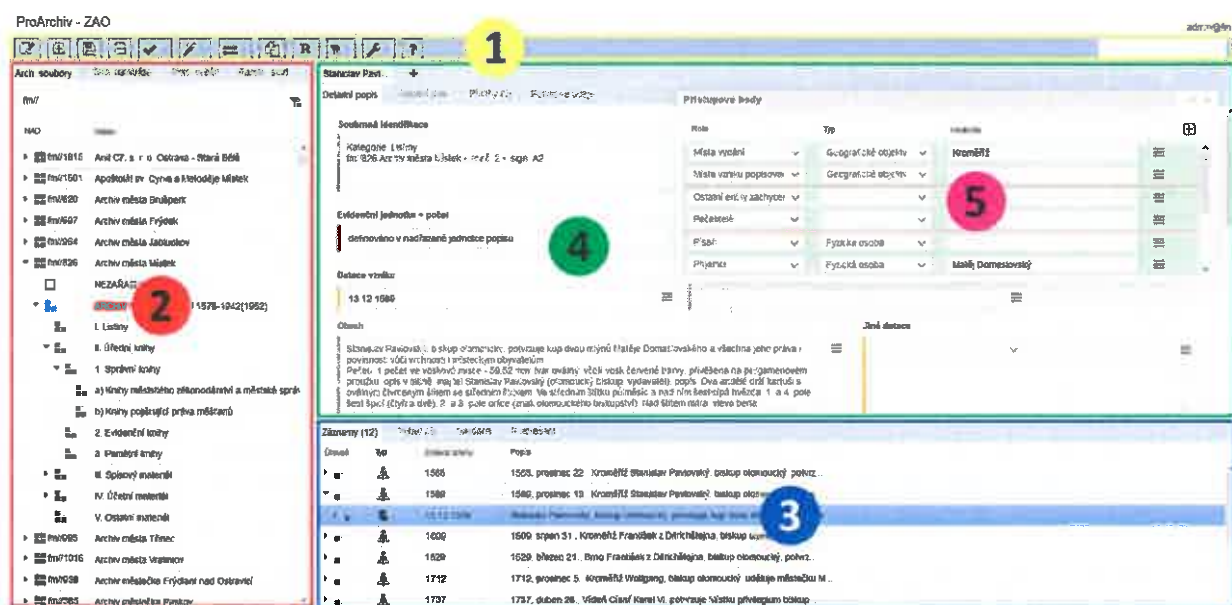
ProArchiv - ZAO

admin@n

1

Arch. soubory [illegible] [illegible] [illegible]

fm/7

NAD

fm/1815 Anit CZ, s. r. o. Ostrava - Stará Bělá
fm/1501 Apoštolů sv. Cyrila a Metoděje Místek
fm/620 Archiv města Brušperk
fm/697 Archiv města Frýdek
fm/264 Archiv města Jablunkov
fm/826 Archiv města Místek
NEZAŘAZ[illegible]
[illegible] 1576-1942(1952)
I. Listiny
II. Úřední knihy
1. Správní knihy
a) Knihy městského zákonodárství a městské správ
b) Knihy pojišťující práva městanů
2. Evidenční knihy
3. Pamětní knihy
III. Spisový materiál
IV. Účetní materiál
V. Ostatní materiál
fm/985 Archiv města Třinec
fm/1016 Archiv města Vratimov
fm/938 Archiv městečka Frýdlant nad Ostravicí
fm/2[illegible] Archiv městečka Paskov

2

Stanislav Pavl... +

Detailní popis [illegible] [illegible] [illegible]

Současná identifikace

Kategorie: Listiny
fm 826 Archiv města Místek • inv.č. 2 • sign. A2

Evidenční jednotka + počet

definováno v nadřazené jednotce popisu

4

Datace vzniku

13.12.1589

Obsah

Stanislav Pavlovský, biskup olomoucký, potvrzuje koupi dvou mlýnů Matěje Domaslovského a všechna jeho práva i povinnosti vůči vrchnosti i městským obyvatelům.
Pečeť: 1 pečeť ve voskové misce - 59,52 mm, tvar oválný, vosk červené barvy, přivěšena na pergamenovém proužku; opis v skvělé: majitel Stanislav Pavlovský (olomoucký biskup, vydavatel); popis: Ova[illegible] dělící štít kartuš s oválným čtvrceným štítem se středním štítkem. Ve středním štítku písmeníc a nad ním šestícípá hvězda. 1. a 4. pole šest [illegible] (čtyři a dvě), 2. a 3. pole orlice (znak olomouckého biskupství). Nad štítem mitra, vlevo berla

Přístupové body

Role | Typ | Hodnota
Místo vydání | Geografické objekty | Kroměříž
Místo vzniku popisov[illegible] | Geografické objekty |
Ostatní entity zachycer | |
Pečetitel | |
Písař | Fyzická osoba |
Příjemce | Fyzická osoba | Matěj Domaslovský

5

Jiná datace

Záznamy (12) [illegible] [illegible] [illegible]

Úroveň | Typ | Datace vzniku | Popis
| | 1565 | 1565, prosinec 22., Kroměříž Stanislav Pavlovský, biskup olomoucký, potvrz...
| | 1589 | 1589, prosinec 13., Kroměříž Stanislav Pavlovský, biskup olom...
| | 13.12.1589 | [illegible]
| | 1609 | 1609, srpen 31., Kroměříž František z Ditrichštejna, biskup ol...
| | 1629 | 1629, březen 21., Brno František z Ditrichštejna, biskup olomoucký, potvrz...
| | 1712 | 1712, prosinec 5., Kroměříž Wolfgang, biskup olomoucký, uděluje městečku M...
| | 1737 | 1737, duben 26., Vídeň Císař Karel VI. potvrzuje Místku privilegium biskup...

3